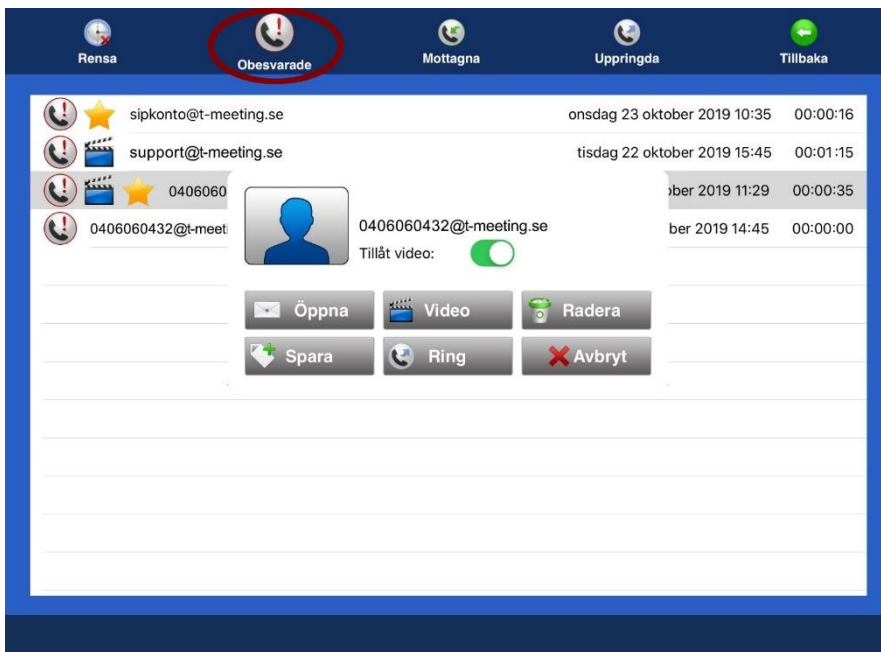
Rensa Obesvarade Mottagna Uppringda Tillbaka

| | | |
|---|---|---|
| sipkonto@t-meeting.se | onsdag 23 oktober 2019 10:35 | 00:00:16 |
| support@t-meeting.se | tisdag 22 oktober 2019 15:45 | 00:01:15 |
| 0406060 | ober 2019 11:29 | 00:00:35 |
| 0406060432@t-meet | ber 2019 14:45 | 00:00:00 |

0406060432@t-meeting.se
Tillåt video:

Öppna Video Radera
Spara Ring Avbryt